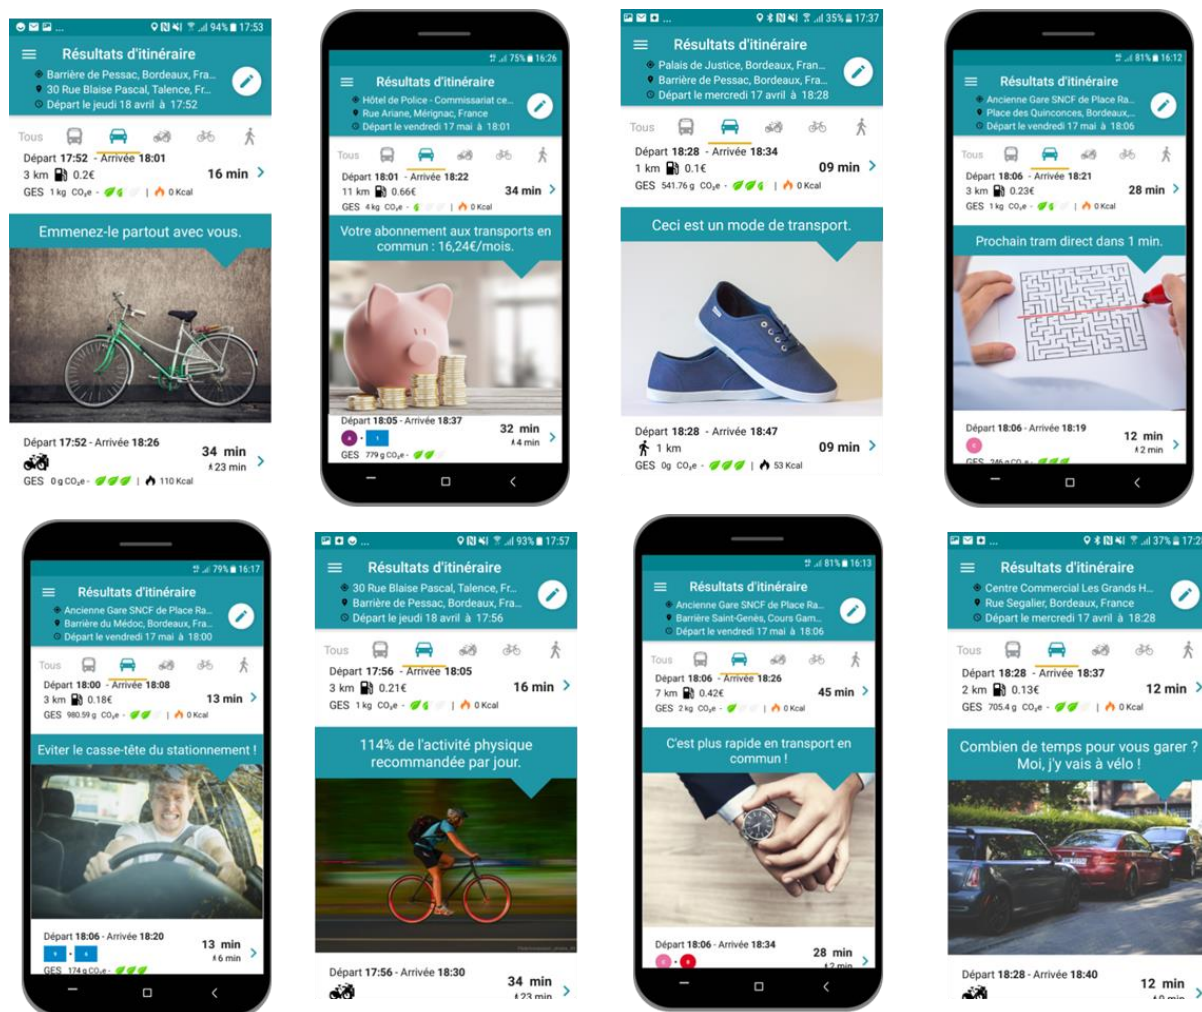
94% 17:53
Résultats d'itinéraire
Barrière de Pessac, Bordeaux, Fra...
30 Rue Blaise Pascal, Talence, Fr...
Départ le jeudi 18 avril à 17:52
Tous
Départ 17:52 - Arrivée 18:01
3 km 0.2€
16 min
GES 1 kg $CO_2e$ - | 0 Kcal
Emmenez-le partout avec vous.
Départ 17:52 - Arrivée 18:26
34 min
23 min
GES 0 g $CO_2e$ - | 110 Kcal

75% 16:26
Résultats d'itinéraire
Hôtel de Police - Commissariat ce...
Rue Ariane, Mérignac, France
Départ le vendredi 17 mai à 18:01
Tous
Départ 18:01 - Arrivée 18:22
11 km 0.66€
34 min
GES 4 kg $CO_2e$ - | 0 Kcal
Votre abonnement aux transports en commun : 16,24€/mois.
Départ 18:05 - Arrivée 18:37
32 min
4 min
GES 779 g $CO_2e$ -

35% 17:37
Résultats d'itinéraire
Palais de Justice, Bordeaux, Fran...
Barrière de Pessac, Bordeaux, Fra...
Départ le mercredi 17 avril à 18:28
Tous
Départ 18:28 - Arrivée 18:34
1 km 0.1€
09 min
GES 541.76 g $CO_2e$ - | 0 Kcal
Ceci est un mode de transport.
Départ 18:28 - Arrivée 18:47
1 km
09 min
GES 0g $CO_2e$ - | 53 Kcal

81% 16:12
Résultats d'itinéraire
Ancienne Gare SNCF de Place Ra...
Place des Quinconces, Bordeaux,...
Départ le vendredi 17 mai à 18:06
Tous
Départ 18:06 - Arrivée 18:21
3 km 0.23€
28 min
GES 1 kg $CO_2e$ - | 0 Kcal
Prochain tram direct dans 1 min.
Départ 18:06 - Arrivée 18:19
12 min
2 min

79% 16:17
Résultats d'itinéraire
Ancienne Gare SNCF de Place Ra...
Barrière du Médoc, Bordeaux, Fra...
Départ le vendredi 17 mai à 18:00
Tous
Départ 18:00 - Arrivée 18:08
3 km 0.18€
13 min
GES 980.59 g $CO_2e$ - | 0 Kcal
Eviter le casse-tête du stationnement !
Départ 18:06 - Arrivée 18:20
13 min
6 min
GES 174 g $CO_2e$ -

93% 17:57
Résultats d'itinéraire
30 Rue Blaise Pascal, Talence, Fr...
Barrière de Pessac, Bordeaux, Fra...
Départ le jeudi 18 avril à 17:56
Tous
Départ 17:56 - Arrivée 18:05
3 km 0.21€
16 min
GES 1 kg $CO_2e$ - | 0 Kcal
114% de l'activité physique recommandée par jour.
Départ 17:56 - Arrivée 18:30
34 min
23 min

81% 16:13
Résultats d'itinéraire
Ancienne Gare SNCF de Place Ra...
Barrière Saint-Genès, Cours Gam...
Départ le vendredi 17 mai à 18:06
Tous
Départ 18:06 - Arrivée 18:26
7 km 0.42€
45 min
GES 2 kg $CO_2e$ - | 0 Kcal
C'est plus rapide en transport en commun !
Départ 18:06 - Arrivée 18:34
28 min

37% 17:2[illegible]
Résultats d'itinéraire
Centre Commercial Les Grands H...
Rue Segalier, Bordeaux, France
Départ le mercredi 17 avril à 18:28
Tous
Départ 18:28 - Arrivée 18:37
2 km 0.13€
12 min
GES 705.4 g $CO_2e$ - | 0 Kcal
Combien de temps pour vous garer ? Moi, j'y vais à vélo !
Départ 18:28 - Arrivée 18:40
12 min